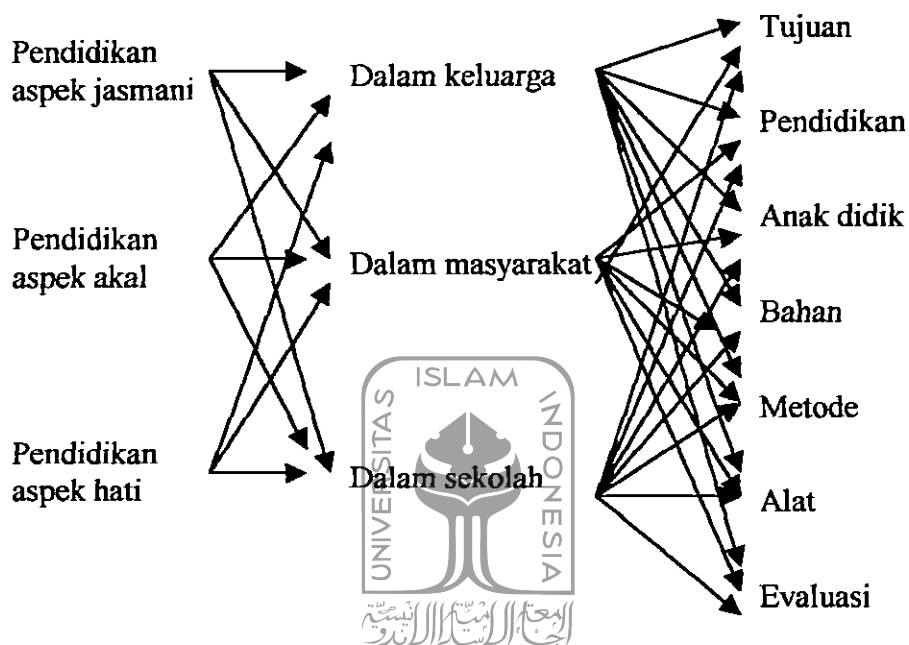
Pendidikan aspek jasmani

Pendidikan aspek akal

Pendidikan aspek hati

Dalam keluarga

Dalam masyarakat

Dalam sekolah

Tujuan

Pendidikan

Anak didik

Bahan

Metode

Alat

Evaluasi

UNIVERSITAS ISLAM INDONESIA

الجامعة الإسلامية الإندونيسية